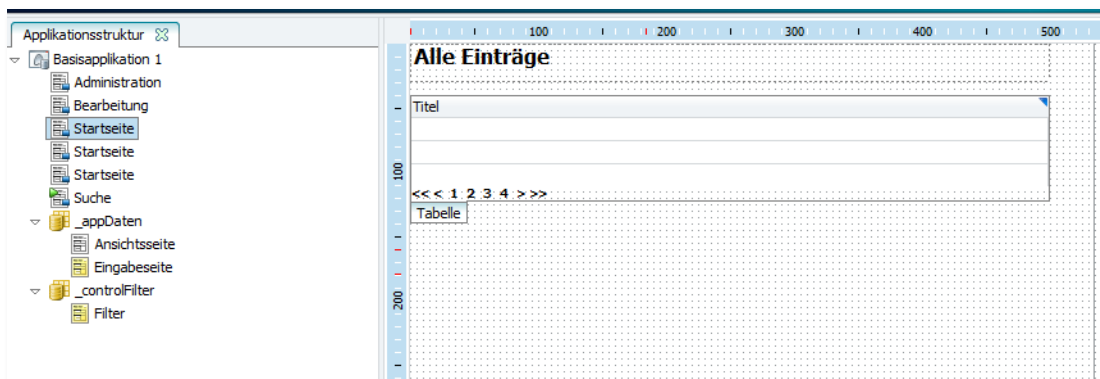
Applikationsstruktur

Basisapplikation 1
Administration
Bearbeitung
Startseite
Startseite
Startseite
Suche
_appDaten
Ansichtsseite
Eingabeseite
_controlFilter
Filter

100 200 300 400 500

Alle Einträge

Titel

<< < 1 2 3 4 > >>

Tabelle

100

200